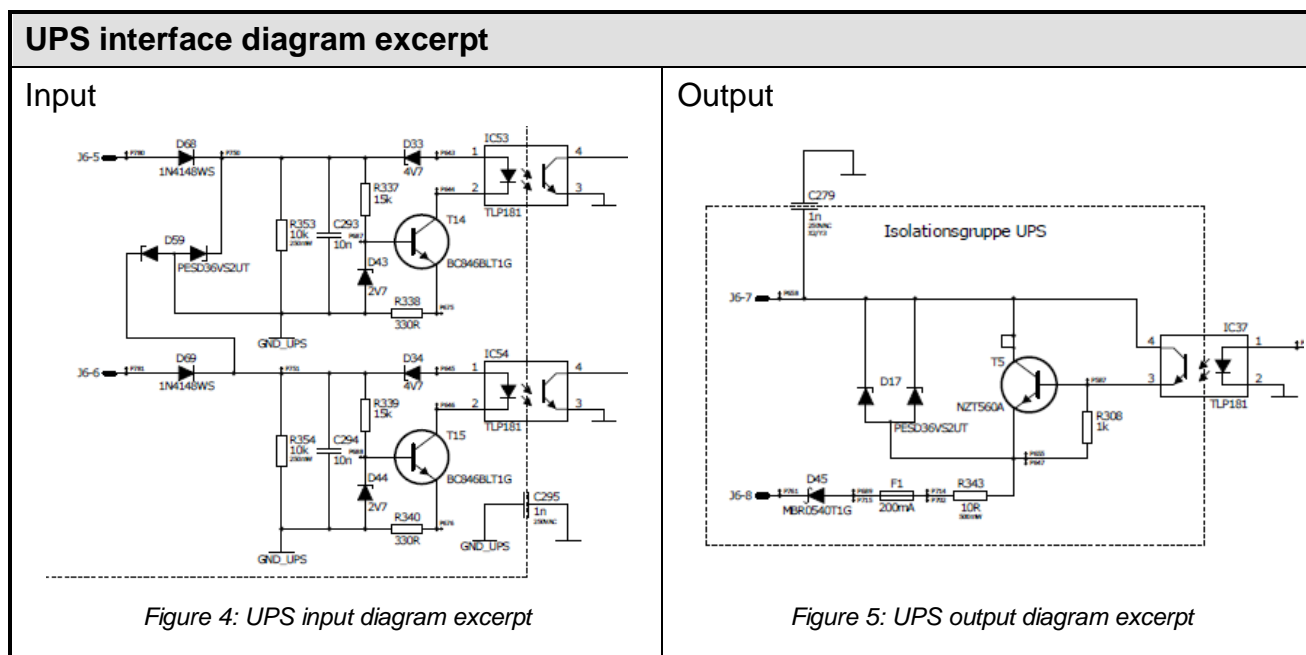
UPS interface diagram excerpt

Input

J6-5 P780 D68 1N4148WS P750 D33 4V7 P843 IC53 1 4 2 3 P844 TLP181 R337 15k R353 10k 250mW C293 10n P887 T14 BC846BLT1G D59 PESD36VS2UT D43 2V7 R338 330R P875 GND_UPS

J6-6 P781 D69 1N4148WS P751 D34 4V7 P845 IC54 1 4 2 3 P846 TLP181 R339 15k R354 10k 250mW C294 10n P888 T15 BC846BLT1G D44 2V7 R340 330R P876 C295 1n 250VAC GND_UPS GND_UPS

Figure 4: UPS input diagram excerpt

Output

C279 1n 250VAC X2/Y3

Isolationsgruppe UPS

J6-7 P858 D17 PESD36VS2UT T5 NZT560A P587 IC37 4 1 3 2 TLP181 R308 1k P855 P857

J6-8 P761 D45 MBR0540T1G P889 P715 F1 200mA P714 P702 R343 10R 500mW

Figure 5: UPS output diagram excerpt